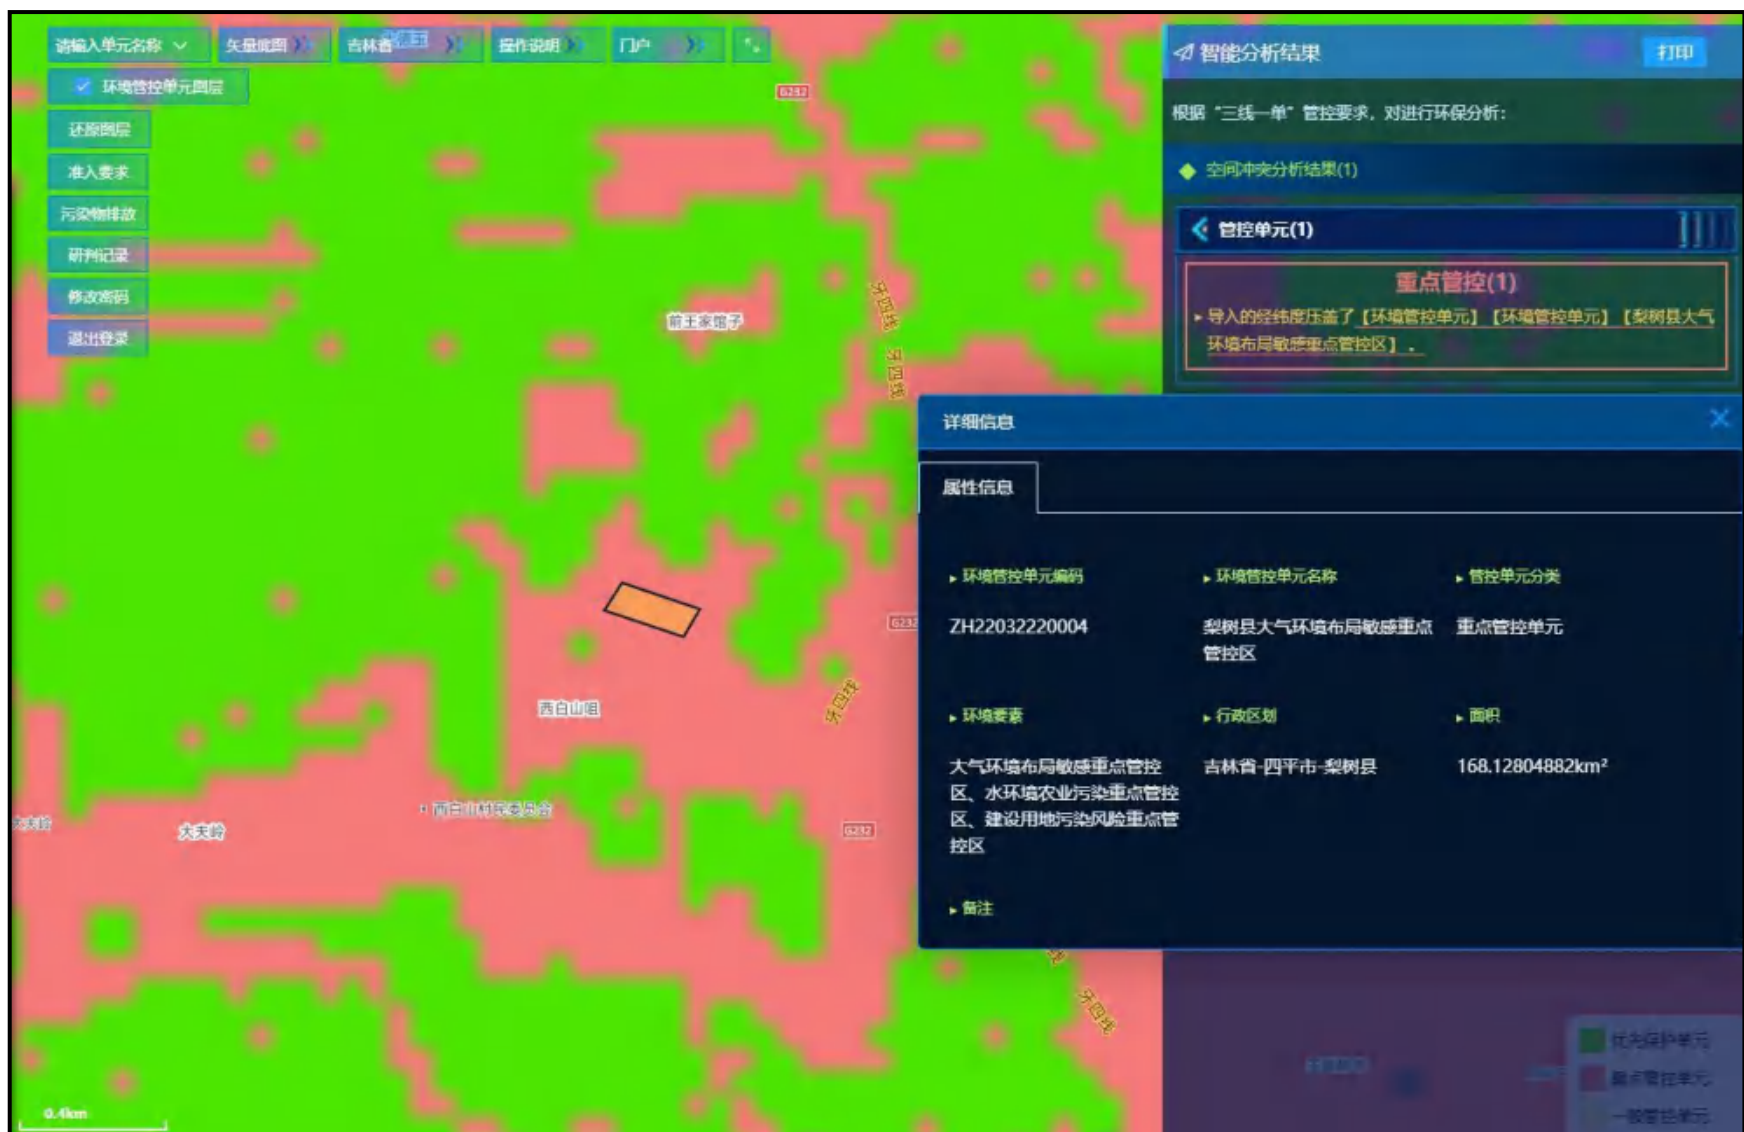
请输入单元名称 矢量底图 吉林省 操作说明 门户

环境管控单元图层

还原图层

准入要求

污染物排放

研判记录

修改密码

退出登录

G232

前王家窝子

牙四线

牙四线

G232

牙四线

西白山咀

西白山村民委员会

大夫岭

大夫岭

G232

牙四线

0.4km

智能分析结果 打印

根据“三线一单”管控要求，对进行环保分析：

空间冲突分析结果(1)

管控单元(1)

重点管控(1)

导入的经纬度压盖了【环境管控单元】【环境管控单元】【梨树县大气环境布局敏感重点管控区】。

详细信息

属性信息

环境管控单元编码

ZH22032220004

环境管控单元名称

梨树县大气环境布局敏感重点管控区

管控单元分类

重点管控单元

环境要素

大气环境布局敏感重点管控区、水环境农业污染重点管控区、建设用地污染风险重点管控区

行政区划

吉林省-四平市-梨树县

面积

168.12804882km²

备注

优先保护单元

重点管控单元

一般管控单元